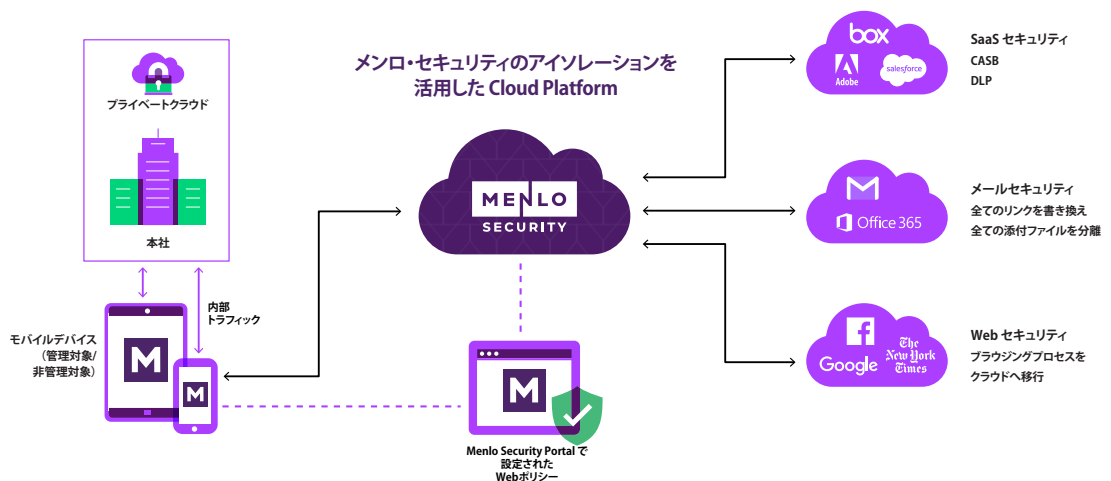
プライベートクラウド

本社

メンロ・セキュリティのアイソレーションを活用したCloud Platform

MENLO SECURITY

box
Adobe
salesforce

SaaS セキュリティ
CASB
DLP

Office 365

メールセキュリティ
全てのリンクを書き換え
全ての添付ファイルを分離

Google
The New York Times

Web セキュリティ
ブラウジングプロセスを
クラウドへ移行

モバイルデバイス
（管理対象/
非管理対象）

内部
トラフィック

Menlo Security Portal で
設定された
Webポリシー